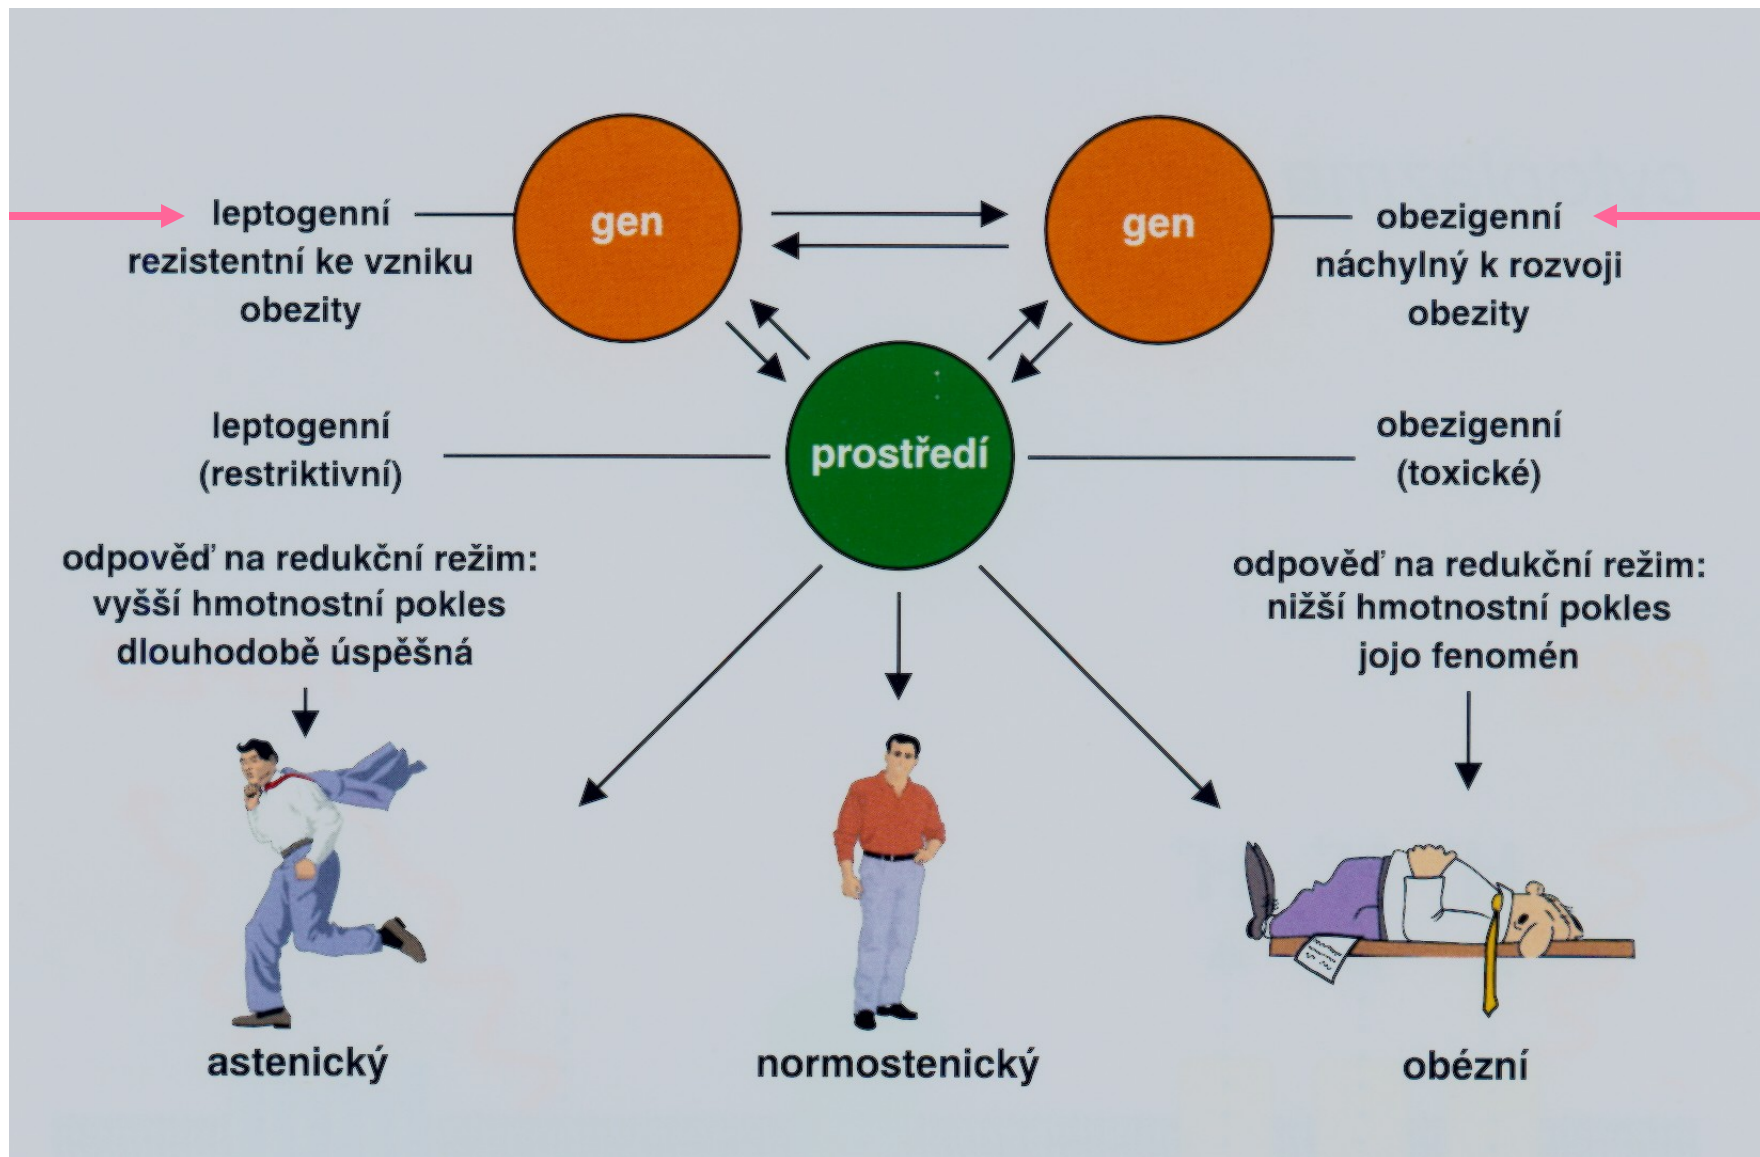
leptogenní
rezistentní ke vzniku
obezity

gen

gen

obezigenní
náchylný k rozvoji
obezity

leptogenní
(restriktivní)

prostředí

obezigenní
(toxické)

odpověď na redukční režim:
vyšší hmotnostní pokles
dlouhodobě úspěšná

odpověď na redukční režim:
nižší hmotnostní pokles
jojo fenomén

astenický

normostenický

obézní